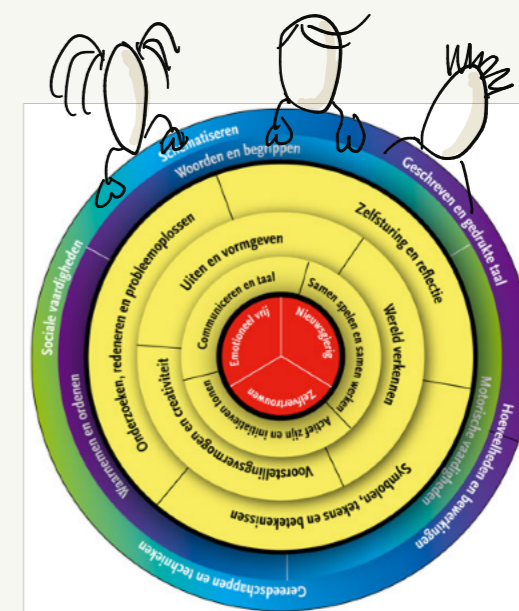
Schematiseren
Woorden en begrippen
Geschreven en gedrukte taal
Sociale vaardigheden
Waarnemen en ordenen
Hoeveelheden en bewerkingen
Motorische vaardigheden
Gereedschappen en technieken

Zelfsturing en reflectie
Uiten en vormgeven
Onderzoeken, redeneren en probleemoplossen
Wereld verkennen
Voorstellingsvermogen en creativiteit
Symbolen, tekens en betekenissen

Communiceren en taal
Samen spelen en samen werken
Actief zijn en initiatieven tonen

Emotioneel vrij
Nieuwsgierig
Zelfvertrouwen